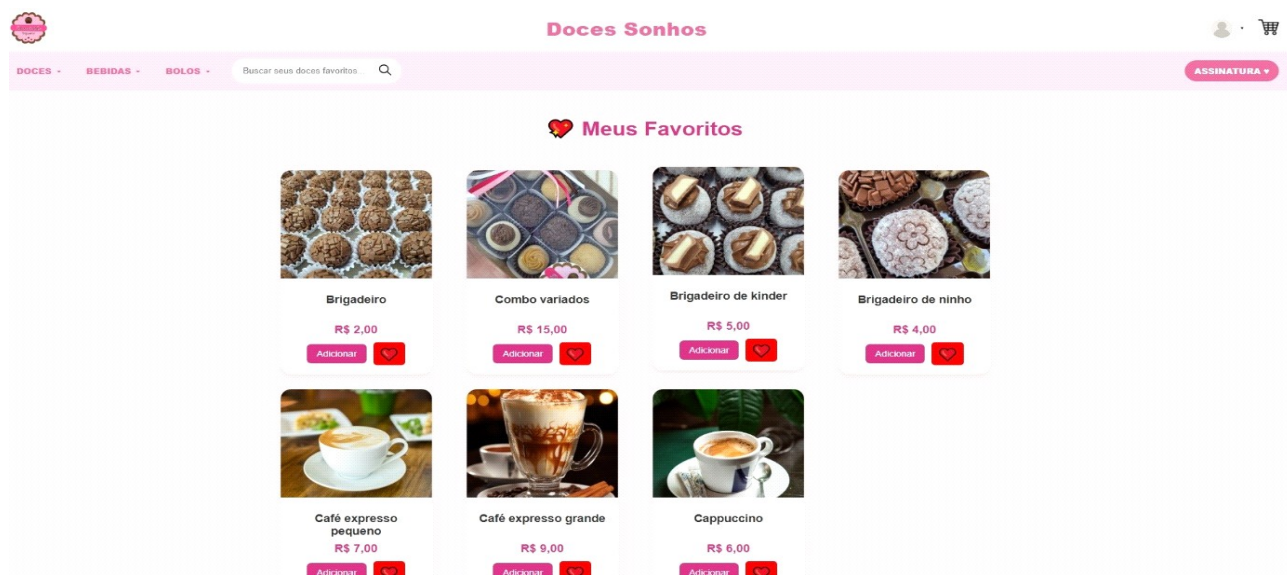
Doces Sonhos

DOCES ▾ BEBIDAS ▾ BOLOS ▾ Buscar seus doces favoritos

ASSINATURA ▾

Meus Favoritos

Brigadeiro
R$ 2,00
Adicionar

Combo variados
R$ 15,00
Adicionar

Brigadeiro de kinder
R$ 5,00
Adicionar

Brigadeiro de ninho
R$ 4,00
Adicionar

Café expresso pequeno
R$ 7,00
Adicionar

Café expresso grande
R$ 9,00
Adicionar

Cappuccino
R$ 6,00
Adicionar